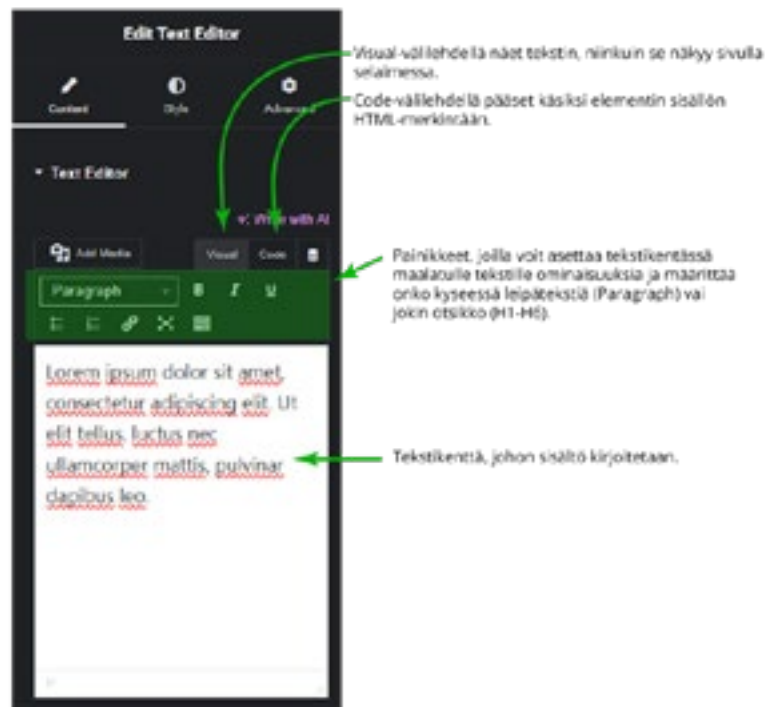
Edit Text Editor

Content

Style

Advanced

Visual-välilehdellä näet tekstin, niinkuin se näkyy sivulla selaimessa.

Code-välilehdellä pääset käsiksi elementin sisällön HTML-merkintään.

▾ Text Editor

✦ Write with AI

Add Media

Visual

Code

Painikkeet, joilla voit asettaa tekstikentässä maalatulle tekstille ominaisuuksia ja määrittää onko kyseessä leipätekstiä (Paragraph) vai jokin otsikko (H1-H6).

Paragraph

B

I

U

Lorem ipsum dolor sit amet, consectetur adipiscing elit. Ut elit tellus, luctus nec ullamcorper mattis, pulvinar dapibus leo.

Tekstikenttä, johon sisältö kirjoitetaan.

p